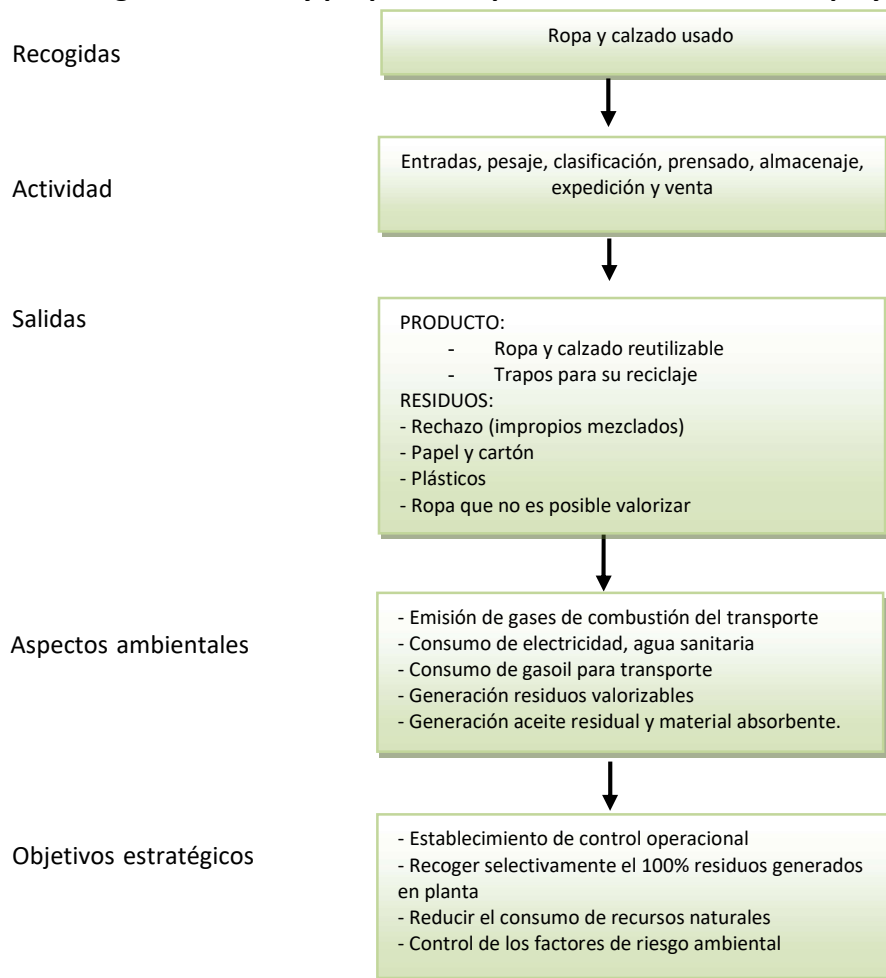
Recogidas

Ropa y calzado usado

Actividad

Entradas, pesaje, clasificación, prensado, almacenaje, expedición y venta

Salidas

PRODUCTO:
- Ropa y calzado reutilizable
- Trapos para su reciclaje
RESIDUOS:
- Rechazo (impropios mezclados)
- Papel y cartón
- Plásticos
- Ropa que no es posible valorizar

Aspectos ambientales

- Emisión de gases de combustión del transporte
- Consumo de electricidad, agua sanitaria
- Consumo de gasoil para transporte
- Generación residuos valorizables
- Generación aceite residual y material absorbente.

Objetivos estratégicos

- Establecimiento de control operacional
- Recoger selectivamente el 100% residuos generados en planta
- Reducir el consumo de recursos naturales
- Control de los factores de riesgo ambiental